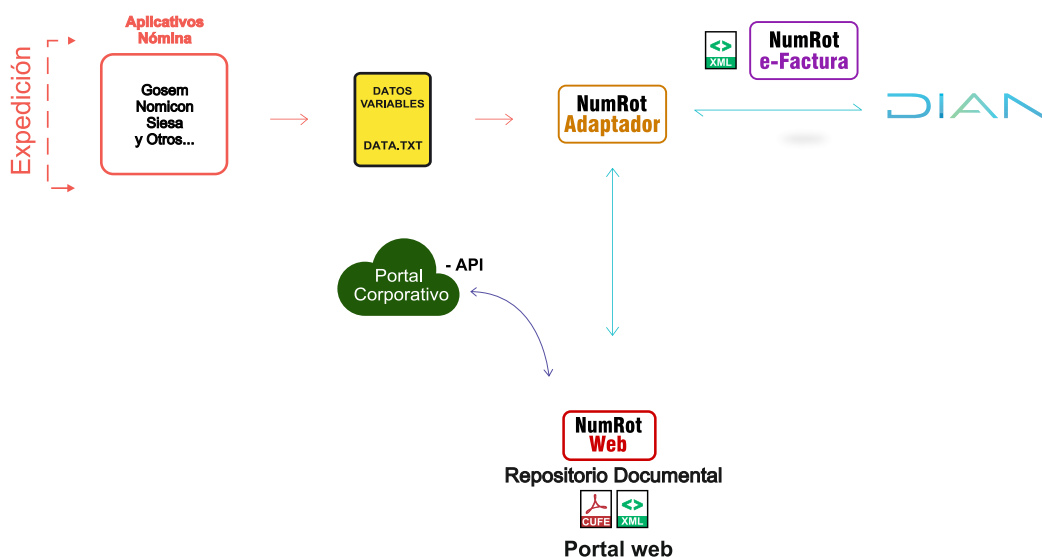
Expedición

Aplicativos Nómina

Gosem
Nomicon
Siesa
y Otros...

DATOS VARIABLES

DATA.TXT

NumRot Adaptador

XML

NumRot e-Factura

DIAN

Portal Corporativo

- API

NumRot Web

Repositorio Documental

CUFE

XML

Portal web